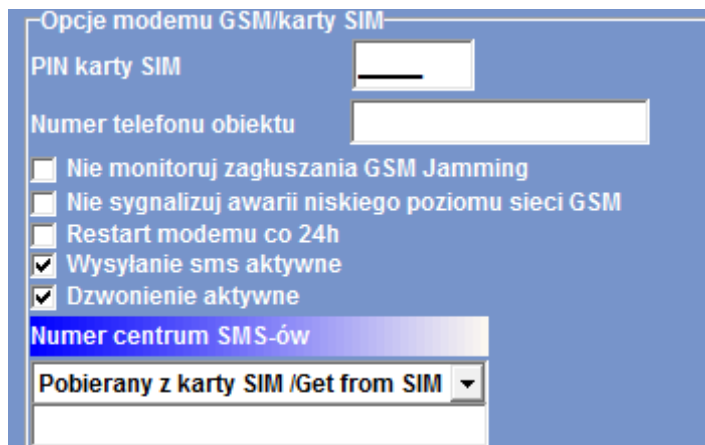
Opcje modemu GSM/karty SIM

PIN karty SIM

Numer telefonu obiektu

Nie monitoruj zagłuszania GSM Jamming

Nie sygnalizuj awarii niskiego poziomu sieci GSM

Restart modemu co 24h

Wysyłanie sms aktywne

Dzwonienie aktywne

Numer centrum SMS-ów

Pobierany z karty SIM /Get from SIM